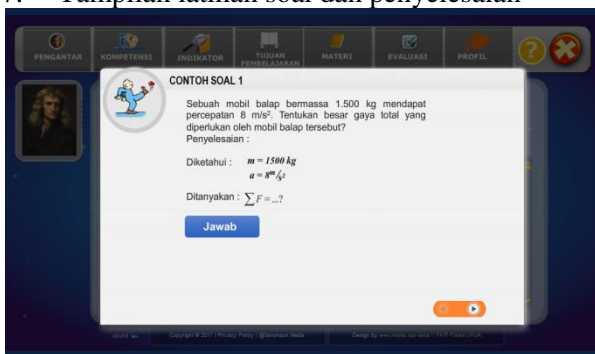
7. Tampilan latihan soal dan penyelesaian

PENGANTAR
KOMPETENSI
INDIKATOR
TUJUAN PEMBELAJARAN
MATERI
EVALUASI
PROFIL

CONTOH SOAL 1

Sebuah mobil balap bermassa 1.500 kg mendapat percepatan 8 m/s². Tentukan besar gaya total yang diperlukan oleh mobil balap tersebut?
Penyelesaian :

Diketahui : $m = 1500\ kg$
$a = 8^{m}/_{s^2}$

Ditanyakan : $\sum F = ...?$

Jawab

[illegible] Copyright © 2017 | Privacy Policy | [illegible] Design by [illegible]